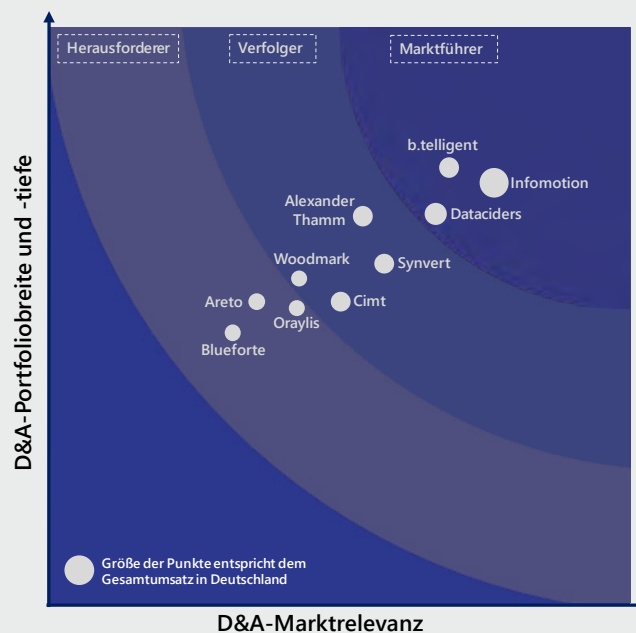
Herausforderer
Verfolger
Marktführer

b.telligent
Infomotion
Alexander Thamm
Dataciders
Woodmark
Synvert
Areto
Cimt
Oraylis
Blueforte

Größe der Punkte entspricht dem Gesamtumsatz in Deutschland

D&A-Portfoliobreite und -tiefe

D&A-Marktrelevanz